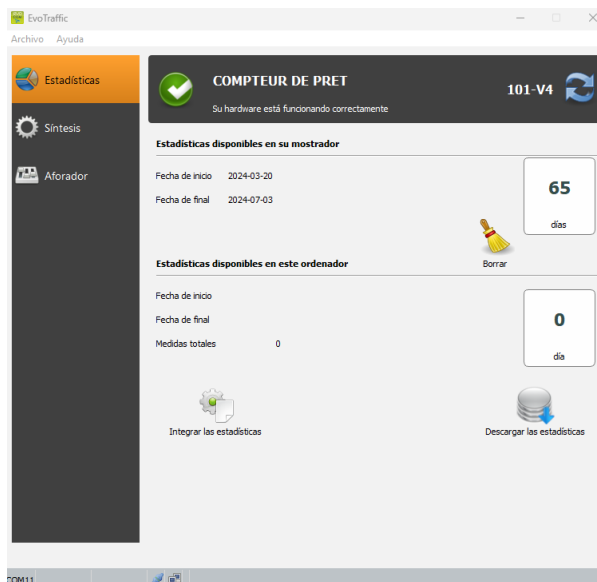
EvoTraffic

Archivo Ayuda

Estadísticas

Síntesis

Aforador

COMPTEUR DE PRET

Su hardware está funcionando correctamente

101-V4

Estadísticas disponibles en su mostrador

Fecha de inicio 2024-03-20

Fecha de final 2024-07-03

65

días

Borrar

Estadísticas disponibles en este ordenador

Fecha de inicio

Fecha de final

Medidas totales 0

0

día

Integrar las estadísticas

Descargar las estadísticas

COM11